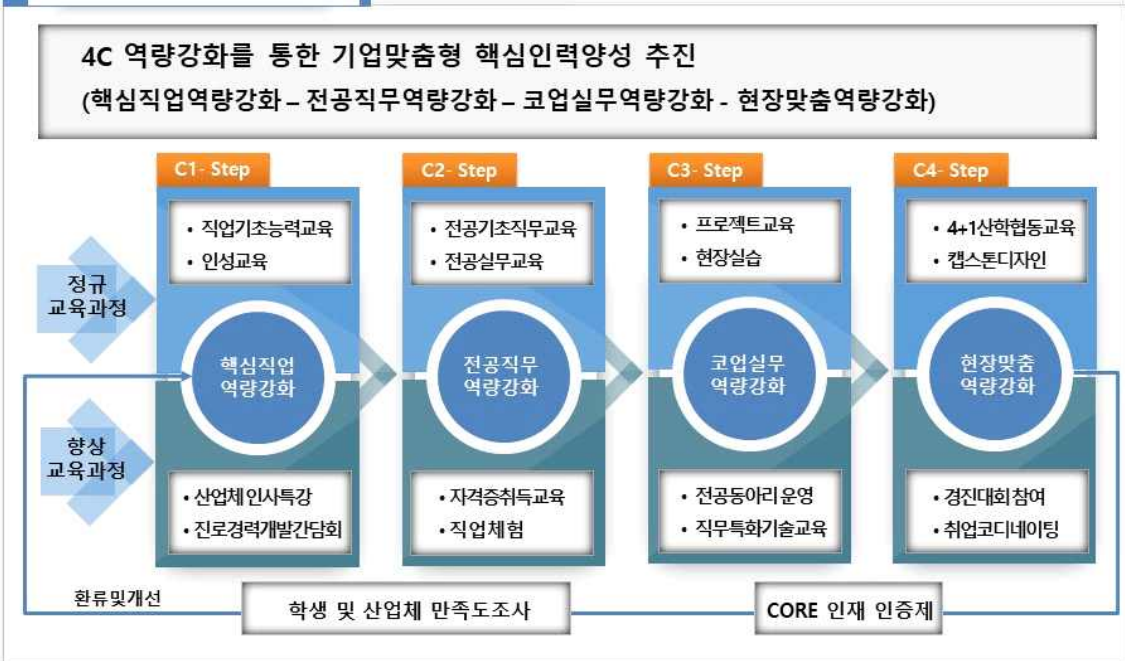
4C 역량강화를 통한 기업맞춤형 핵심인력양성 추진
(핵심직업역량강화 – 전공직무역량강화 – 코업실무역량강화 - 현장맞춤역량강화)

정규 교육과정

향상 교육과정

C1- Step

• 직업기초능력교육
• 인성교육

핵심직업 역량강화

• 산업체 인사특강
• 진로경력개발간담회

C2- Step

• 전공기초직무교육
• 전공실무교육

전공직무 역량강화

• 자격증취득교육
• 직업체험

C3- Step

• 프로젝트교육
• 현장실습

코업실무 역량강화

• 전공동아리 운영
• 직무특화기술교육

C4- Step

• 4+1산학협동교육
• 캡스톤디자인

현장맞춤 역량강화

• 경진대회참여
• 취업코디네이팅

환류및개선

학생 및 산업체 만족도조사

CORE 인재 인증제